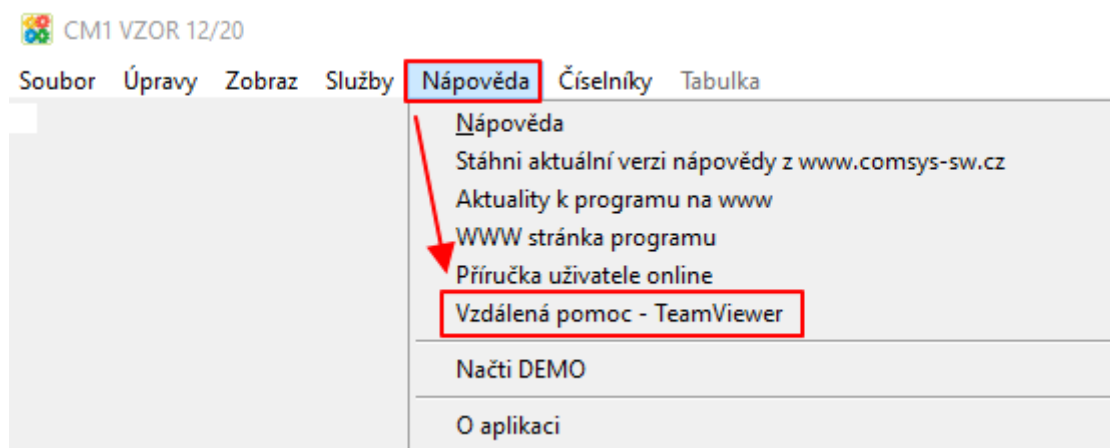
CM1 VZOR 12/20

Soubor Úpravy Zobraz Služby Nápověda Číselníky Tabulka

Nápověda
Stáhni aktuální verzi nápovědy z www.comsys-sw.cz
Aktuality k programu na www
WWW stránka programu
Příručka uživatele online
Vzdálená pomoc - TeamViewer
Načti DEMO
O aplikaci